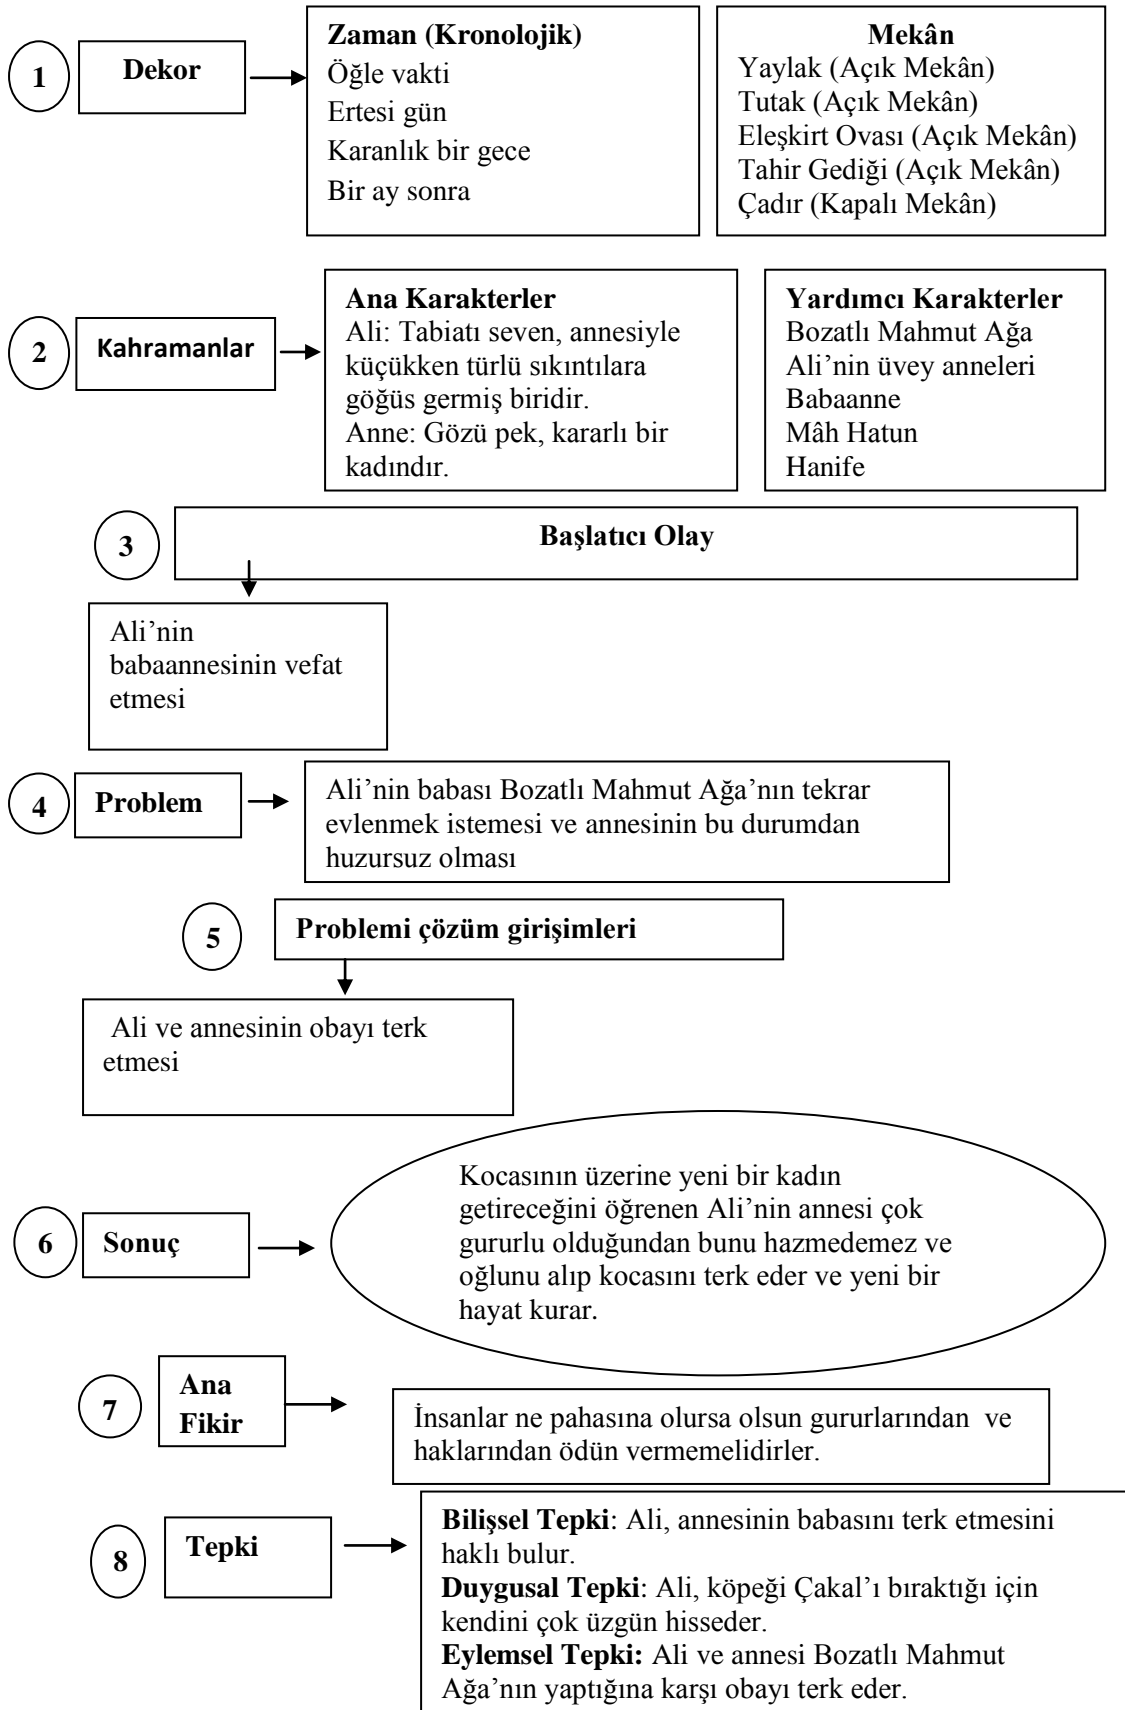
1 Dekor

Zaman (Kronolojik)
Öğle vakti
Ertesi gün
Karanlık bir gece
Bir ay sonra

Mekân
Yaylak (Açık Mekân)
Tutak (Açık Mekân)
Eleşkirt Ovası (Açık Mekân)
Tahir Gediği (Açık Mekân)
Çadır (Kapalı Mekân)

2 Kahramanlar

Ana Karakterler
Ali: Tabiatı seven, annesiyle küçükken türlü sıkıntılara göğüs germiş biridir.
Anne: Gözü pek, kararlı bir kadındır.

Yardımcı Karakterler
Bozatlı Mahmut Ağa
Ali'nin üvey anneleri
Babaanne
Mâh Hatun
Hanife

3 Başlatıcı Olay

Ali'nin babaannesinin vefat etmesi

4 Problem

Ali'nin babası Bozatlı Mahmut Ağa'nın tekrar evlenmek istemesi ve annesinin bu durumdan huzursuz olması

5 Problemi çözüm girişimleri

Ali ve annesinin obayı terk etmesi

6 Sonuç

Kocasının üzerine yeni bir kadın getireceğini öğrenen Ali'nin annesi çok gururlu olduğundan bunu hazmedemez ve oğlunu alıp kocasını terk eder ve yeni bir hayat kurar.

7 Ana Fikir

İnsanlar ne pahasına olursa olsun gururlarından ve haklarından ödün vermemelidirler.

8 Tepki

Bilişsel Tepki: Ali, annesinin babasını terk etmesini haklı bulur.
Duygusal Tepki: Ali, köpeği Çakal'ı bıraktığı için kendini çok üzgün hisseder.
Eylemsel Tepki: Ali ve annesi Bozatlı Mahmut Ağa'nın yaptıgına karşı obayı terk eder.